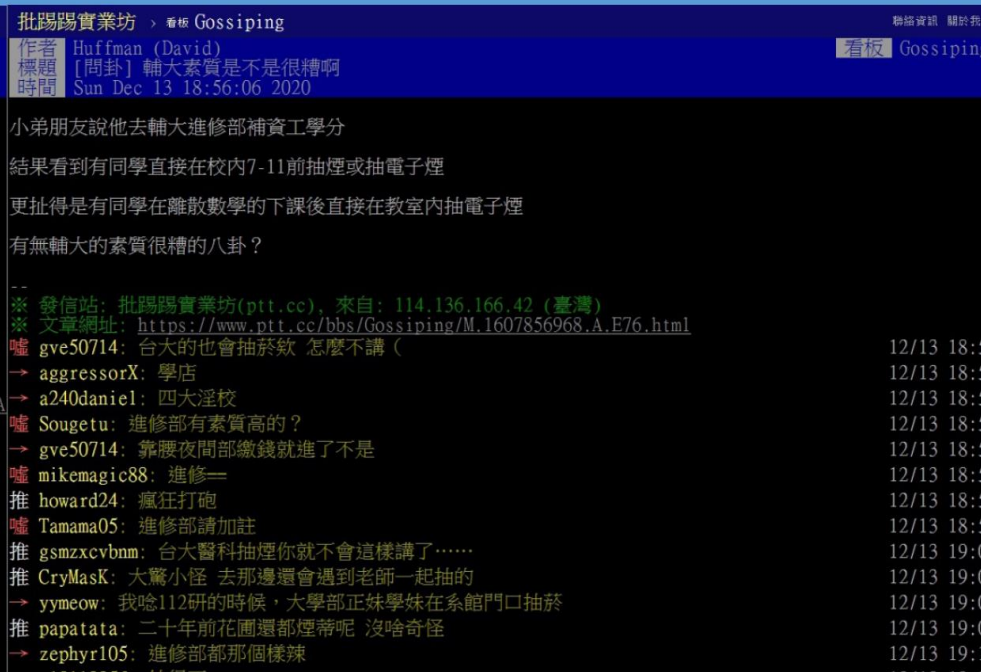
批踢踢實業坊 › 看板 Gossiping

聯絡資訊 關於我

作者 Huffman (David)
看板 Gossiping
標題 [問卦] 輔大素質是不是很糟啊
時間 Sun Dec 13 18:56:06 2020

小弟朋友說他去輔大進修部補資工學分

結果看到有同學直接在校內7-11前抽煙或抽電子煙

更扯得是有同學在離散數學的下課後直接在教室內抽電子煙

有無輔大的素質很糟的八卦？

--
※ 發信站: 批踢踢實業坊(ptt.cc), 來自: 114.136.166.42 (臺灣)
※ 文章網址: https://www.ptt.cc/bbs/Gossiping/M.1607856968.A.E76.html

噓 gve50714: 台大的也會抽菸欸 怎麼不講（ 12/13 18:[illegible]
→ aggressorX: 學店 12/13 18:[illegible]
→ a240daniel: 四大淫校 12/13 18:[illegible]
噓 Sougetu: 進修部有素質高的？ 12/13 18:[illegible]
→ gve50714: 靠腰夜間部繳錢就進了不是 12/13 18:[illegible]
噓 mikemagic88: 進修== 12/13 18:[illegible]
推 howard24: 瘋狂打砲 12/13 18:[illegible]
噓 Tamama05: 進修部請加註 12/13 18:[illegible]
推 gsmzxcvbnm: 台大醫科抽煙你就不會這樣講了…… 12/13 19:0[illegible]
推 CryMasK: 大驚小怪 去那邊還會遇到老師一起抽的 12/13 19:0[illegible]
→ yymeow: 我唸112研的時候，大學部正妹學妹在系館門口抽菸 12/13 19:0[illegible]
推 papatata: 二十年前花園還都煙蒂呢 沒啥奇怪 12/13 19:0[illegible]
→ zephyr105: 進修部都那個樣辣 12/13 19:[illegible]